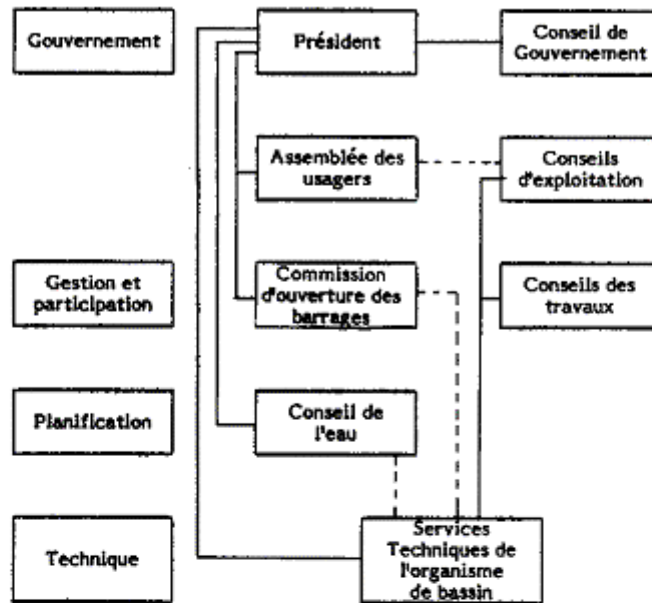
Gouvernement

Président

Conseil de Gouvernement

Assemblée des usagers

Conseils d'exploitation

Gestion et participation

Commission d'ouverture des barrages

Conseils des travaux

Planification

Conseil de l'eau

Technique

Services Techniques de l'organisme de bassin